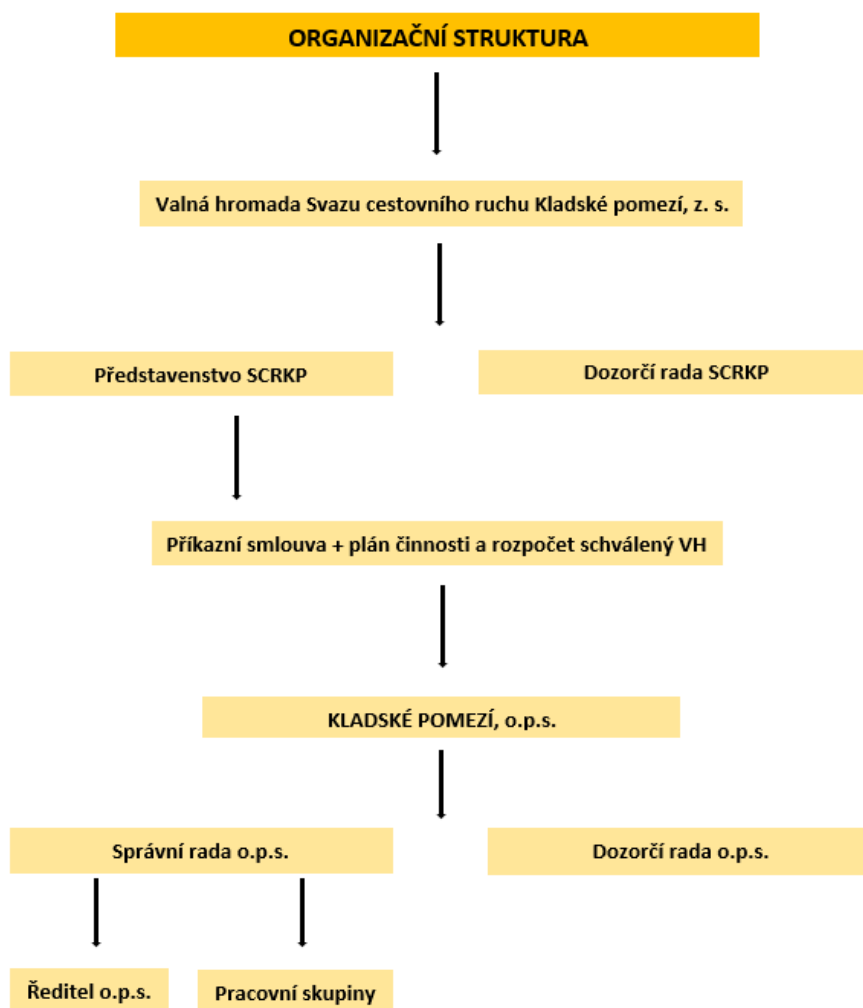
ORGANIZAČNÍ STRUKTURA

Valná hromada Svazu cestovního ruchu Kladské pomezí, z. s.

Představenstvo SCRKP

Dozorčí rada SCRKP

Příkazní smlouva + plán činnosti a rozpočet schválený VH

KLADSKÉ POMEZÍ, o.p.s.

Správní rada o.p.s.

Dozorčí rada o.p.s.

Ředitel o.p.s.

Pracovní skupiny